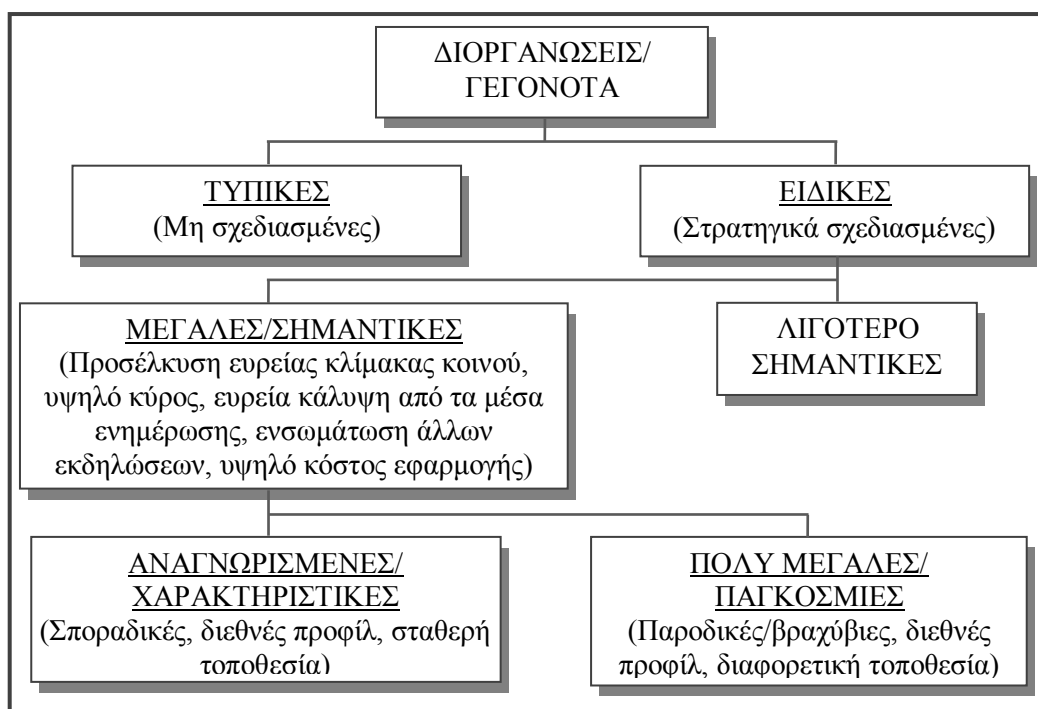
ΔΙΟΡΓΑΝΩΣΕΙΣ/ ΓΕΓΟΝΟΤΑ

ΤΥΠΙΚΕΣ
(Μη σχεδιασμένες)

ΕΙΔΙΚΕΣ
(Στρατηγικά σχεδιασμένες)

ΜΕΓΑΛΕΣ/ΣΗΜΑΝΤΙΚΕΣ
(Προσέλκυση ευρείας κλίμακας κοινού, υψηλό κύρος, ευρεία κάλυψη από τα μέσα ενημέρωσης, ενσωμάτωση άλλων εκδηλώσεων, υψηλό κόστος εφαρμογής)

ΛΙΓΟΤΕΡΟ ΣΗΜΑΝΤΙΚΕΣ

ΑΝΑΓΝΩΡΙΣΜΕΝΕΣ/ ΧΑΡΑΚΤΗΡΙΣΤΙΚΕΣ
(Σποραδικές, διεθνές προφίλ, σταθερή τοποθεσία)

ΠΟΛΥ ΜΕΓΑΛΕΣ/ ΠΑΓΚΟΣΜΙΕΣ
(Παροδικές/βραχύβιες, διεθνές προφίλ, διαφορετική τοποθεσία)